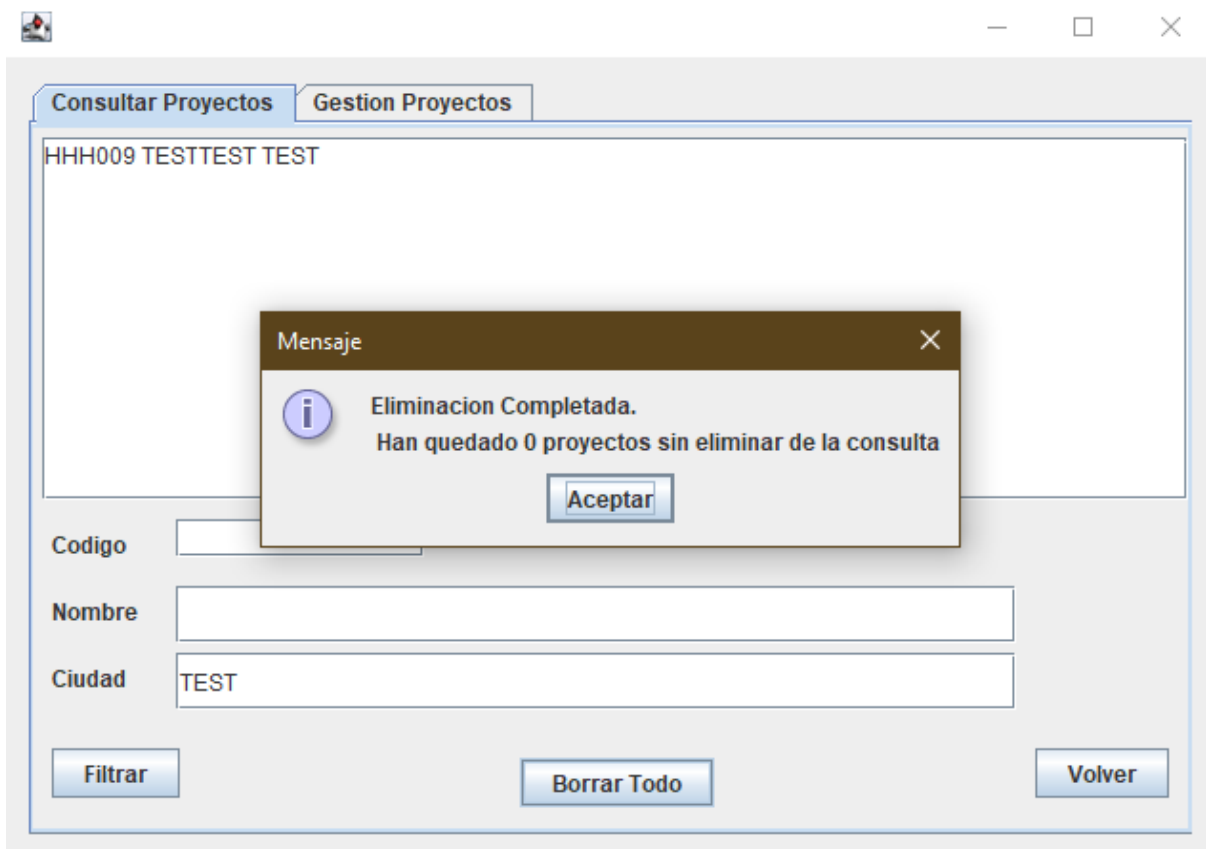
Consultar Proyectos
Gestion Proyectos

HHH009 TESTTEST TEST

Mensaje

Eliminacion Completada.
Han quedado 0 proyectos sin eliminar de la consulta

Aceptar

Codigo

Nombre

Ciudad
TEST

Filtrar
Borrar Todo
Volver